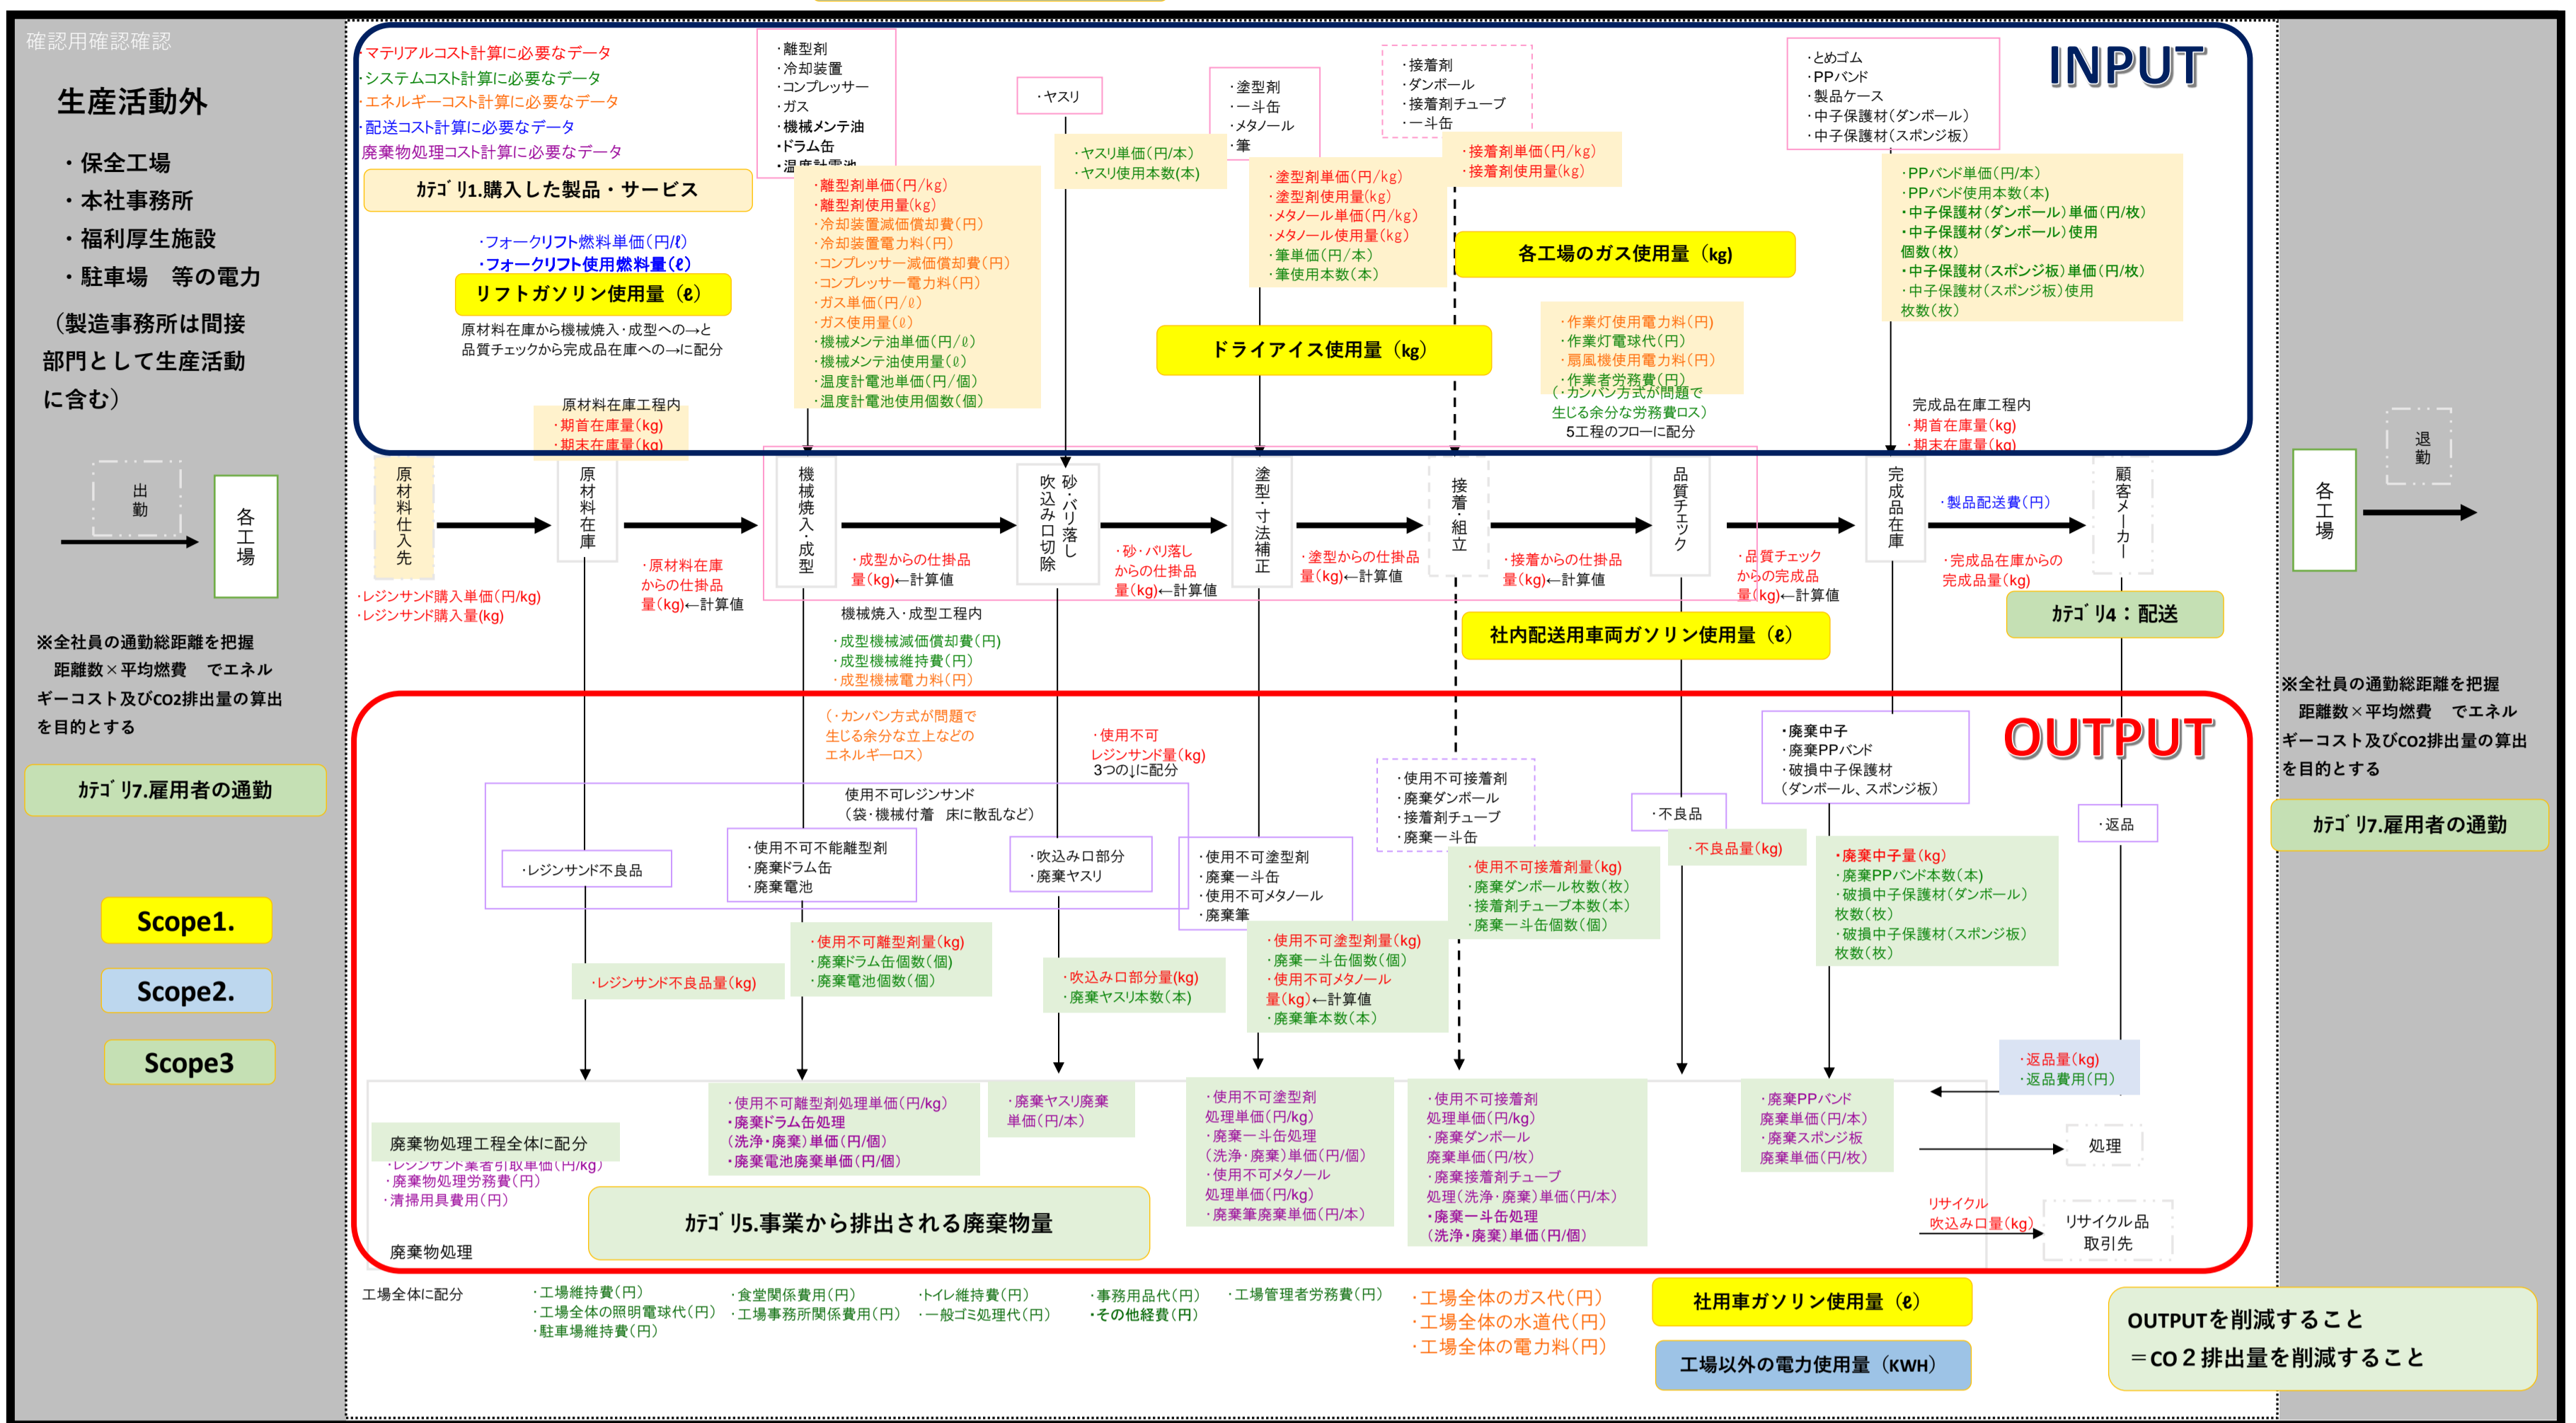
確認用確認確認

生産活動外

・保全工場
・本社事務所
・福利厚生施設
・駐車場 等の電力

（製造事務所は間接部門として生産活動に含む）

出勤

各工場

※全社員の通勤総距離を把握 距離数×平均燃費 でエネルギーコスト及びCO2排出量の算出を目的とする

ｶﾃｺﾞﾘ7.雇用者の通勤

Scope1.

Scope2.

Scope3

・マテリアルコスト計算に必要なデータ
・システムコスト計算に必要なデータ
・エネルギーコスト計算に必要なデータ
・配送コスト計算に必要なデータ
・廃棄物処理コスト計算に必要なデータ

ｶﾃｺﾞﾘ1.購入した製品・サービス

・フォークリフト燃料単価（円/ℓ）
・フォークリフト使用燃料量（ℓ）

リフトガソリン使用量（ℓ）

原材料在庫から機械焼入・成型への→と品質チェックから完成品在庫への→に配分

・離型剤
・冷却装置
・コンプレッサー
・ガス
・機械メンテ油
・ドラム缶
・温度計電池

・離型剤単価（円/kg）
・離型剤使用量（kg）
・冷却装置減価償却費（円）
・冷却装置電力料（円）
・コンプレッサー減価償却費（円）
・コンプレッサー電力料（円）
・ガス単価（円/ℓ）
・ガス使用量（ℓ）
・機械メンテ油単価（円/ℓ）
・機械メンテ油使用量（ℓ）
・温度計電池単価（円/個）
・温度計電池使用個数（個）

・ヤスリ

・ヤスリ単価（円/本）
・ヤスリ使用本数（本）

・塗型剤
・一斗缶
・メタノール
・筆

・塗型剤単価（円/kg）
・塗型剤使用量（kg）
・メタノール単価（円/kg）
・メタノール使用量（kg）
・筆単価（円/本）
・筆使用本数（本）

ドライアイス使用量（kg）

・接着剤
・ダンボール
・接着剤チューブ
・一斗缶

・接着剤単価（円/kg）
・接着剤使用量（kg）

各工場のガス使用量（kg）

・作業灯使用電力料（円）
・作業灯電球代（円）
・扇風機使用電力料（円）
・作業者労務費（円）
（・カンバン方式が問題で生じる余分な労務費ロス）
5工程のフローに配分

・とめゴム
・PPバンド
・製品ケース
・中子保護材（ダンボール）
・中子保護材（スポンジ板）

・PPバンド単価（円/本）
・PPバンド使用本数（本）
・中子保護材（ダンボール）単価（円/枚）
・中子保護材（ダンボール）使用個数（枚）
・中子保護材（スポンジ板）単価（円/枚）
・中子保護材（スポンジ板）使用枚数（枚）

INPUT

原材料在庫工程内
・期首在庫量（kg）
・期末在庫量（kg）

完成品在庫工程内
・期首在庫量（kg）
・期末在庫量（kg）

原材料仕入先
原材料在庫
機械焼入・成型
砂・バリ落し 吹込み口切除
塗型・寸法補正
接着・組立
品質チェック
完成品在庫
顧客メーカー

・レジンサンド購入単価（円/kg）
・レジンサンド購入量（kg）

・原材料在庫からの仕掛品量（kg）←計算値
・成型からの仕掛品量（kg）←計算値
・砂・バリ落しからの仕掛品量（kg）←計算値
・塗型からの仕掛品量（kg）←計算値
・接着からの仕掛品量（kg）←計算値
・品質チェックからの完成品量（kg）←計算値
・製品配送費（円）
・完成品在庫からの完成品量（kg）

機械焼入・成型工程内
・成型機械減価償却費（円）
・成型機械維持費（円）
・成型機械電力料（円）

社内配送用車両ガソリン使用量（ℓ）

ｶﾃｺﾞﾘ4：配送

各工場

退勤

※全社員の通勤総距離を把握 距離数×平均燃費 でエネルギーコスト及びCO2排出量の算出を目的とする

ｶﾃｺﾞﾘ7.雇用者の通勤

OUTPUT

（・カンバン方式が問題で生じる余分な立上などのエネルギーロス）

・使用不可レジンサンド量（kg）
3つの↓に配分

使用不可レジンサンド（袋・機械付着 床に散乱など）

・レジンサンド不良品

・使用不可不能離型剤
・廃棄ドラム缶
・廃棄電池

・吹込み口部分
・廃棄ヤスリ

・使用不可塗型剤
・廃棄一斗缶
・使用不可メタノール
・廃棄筆

・使用不可接着剤
・廃棄ダンボール
・接着剤チューブ
・廃棄一斗缶

・不良品

・廃棄中子
・廃棄PPバンド
・破損中子保護材（ダンボール、スポンジ板）

・返品

・レジンサンド不良品量（kg）

・使用不可離型剤量（kg）
・廃棄ドラム缶個数（個）
・廃棄電池個数（個）

・吹込み口部分量（kg）
・廃棄ヤスリ本数（本）

・使用不可塗型剤量（kg）
・廃棄一斗缶個数（個）
・使用不可メタノール量（kg）←計算値
・廃棄筆本数（本）

・使用不可接着剤量（kg）
・廃棄ダンボール枚数（枚）
・接着剤チューブ本数（本）
・廃棄一斗缶個数（個）

・不良品量（kg）

・廃棄中子量（kg）
・廃棄PPバンド本数（本）
・破損中子保護材（ダンボール）枚数（枚）
・破損中子保護材（スポンジ板）枚数（枚）

・返品量（kg）
・返品費用（円）

廃棄物処理工程全体に配分
・レジンサンド業者引取単価（円/kg）
・廃棄物処理労務費（円）
・清掃用具費用（円）

・使用不可離型剤処理単価（円/kg）
・廃棄ドラム缶処理（洗浄・廃棄）単価（円/個）
・廃棄電池廃棄単価（円/個）

・廃棄ヤスリ廃棄単価（円/本）

・使用不可塗型剤処理単価（円/kg）
・廃棄一斗缶処理（洗浄・廃棄）単価（円/個）
・使用不可メタノール処理単価（円/kg）
・廃棄筆廃棄単価（円/本）

・使用不可接着剤処理単価（円/kg）
・廃棄ダンボール廃棄単価（円/枚）
・廃棄接着剤チューブ処理（洗浄・廃棄）単価（円/本）
・廃棄一斗缶処理（洗浄・廃棄）単価（円/個）

・廃棄PPバンド廃棄単価（円/本）
・廃棄スポンジ板廃棄単価（円/枚）

処理

リサイクル吹込み口量（kg）

リサイクル品取引先

ｶﾃｺﾞﾘ5.事業から排出される廃棄物量

廃棄物処理

工場全体に配分
・工場維持費（円）
・工場全体の照明電球代（円）
・駐車場維持費（円）
・食堂関係費用（円）
・工場事務所関係費用（円）
・トイレ維持費（円）
・一般ゴミ処理代（円）
・事務用品代（円）
・その他経費（円）
・工場管理者労務費（円）
・工場全体のガス代（円）
・工場全体の水道代（円）
・工場全体の電力料（円）

社用車ガソリン使用量（ℓ）

工場以外の電力使用量（KWH）

OUTPUTを削減すること
＝CO２排出量を削減すること